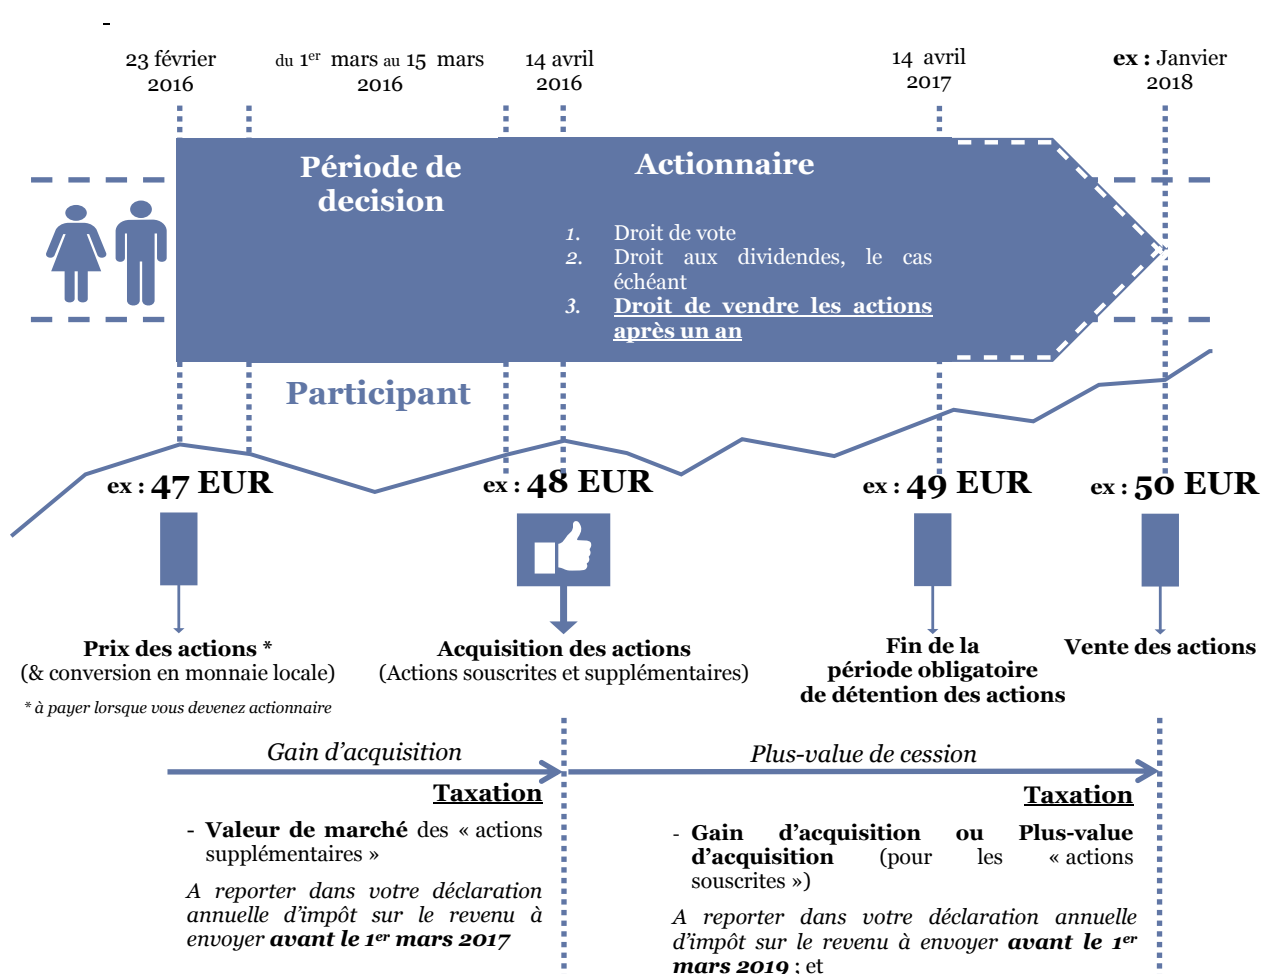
23 février 2016

du 1$^{er}$ mars au 15 mars 2016

14 avril 2016

14 avril 2017

**ex :** Janvier 2018

**Période de decision**

**Actionnaire**

1. Droit de vote
2. Droit aux dividendes, le cas échéant
3. **Droit de vendre les actions après un an**

**Participant**

ex : **47 EUR**

ex : **48 EUR**

ex : **49 EUR**

ex : **50 EUR**

**Prix des actions \***
(& conversion en monnaie locale)

*\* à payer lorsque vous devenez actionnaire*

**Acquisition des actions**
(Actions souscrites et supplémentaires)

**Fin de la période obligatoire de détention des actions**

**Vente des actions**

*Gain d'acquisition*

*Plus-value de cession*

**Taxation**

- **Valeur de marché** des « actions supplémentaires »

*A reporter dans votre déclaration annuelle d'impôt sur le revenu à envoyer* ***avant le 1$^{er}$ mars 2017***

**Taxation**

- **Gain d'acquisition ou Plus-value d'acquisition** (pour les « actions souscrites ») 

*A reporter dans votre déclaration annuelle d'impôt sur le revenu à envoyer* ***avant le 1$^{er}$ mars 2019*** ; et